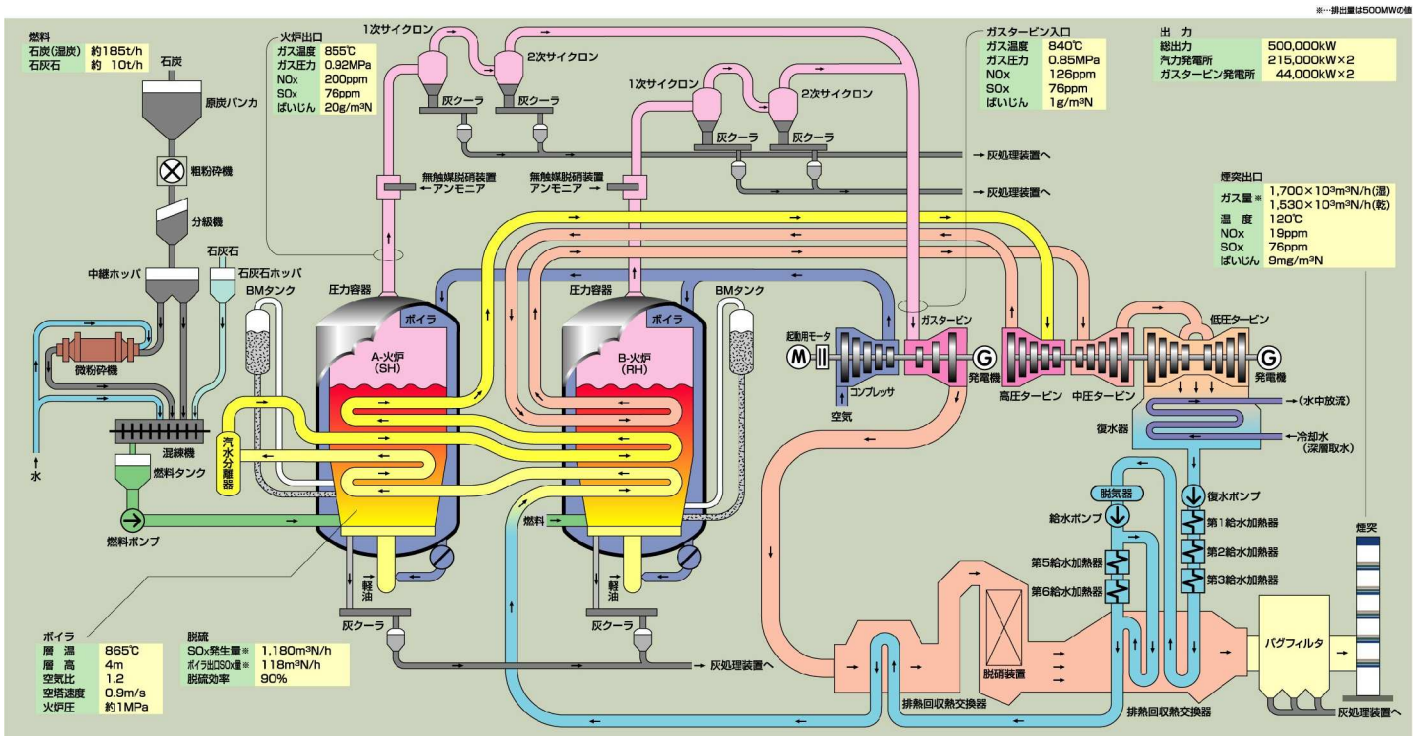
※…排出量は500MWの値

燃料
| 石炭(湿炭) | 約185t/h |
|---|---|
| 石灰石 | 約 10t/h |

石炭
原炭バンカ
粗粉砕機
分級機
石灰石
中継ホッパ
石灰石ホッパ
BMタンク
微粉砕機
混練機
水
燃料タンク
燃料ポンプ
汽水分離器

火炉出口
| ガス温度 | 855℃ |
|---|---|
| ガス圧力 | 0.92MPa |
| NOx | 200ppm |
| SOx | 76ppm |
| ばいじん | 20g/m³N |

1次サイクロン
2次サイクロン
灰クーラ
灰クーラ
1次サイクロン
2次サイクロン
灰クーラ
灰クーラ
→ 灰処理装置へ
→ 灰処理装置へ
無触媒脱硝装置
← アンモニア
無触媒脱硝装置
アンモニア →

圧力容器
ボイラ
A-火炉 (SH)
圧力容器
ボイラ
B-火炉 (RH)
BMタンク
燃料
軽油
軽油
灰クーラ
灰クーラ
→ 灰処理装置へ

ガスタービン入口
| ガス温度 | 840℃ |
|---|---|
| ガス圧力 | 0.85MPa |
| NOx | 126ppm |
| SOx | 76ppm |
| ばいじん | 1g/m³N |

出 力
| 総出力 | 500,000kW |
|---|---|
| 汽力発電所 | 215,000kW×2 |
| ガスタービン発電所 | 44,000kW×2 |

煙突出口
| ガス量※ | 1,700×10³m³N/h(湿) 1,530×10³m³N/h(乾) |
|---|---|
| 温 度 | 120℃ |
| NOx | 19ppm |
| SOx | 76ppm |
| ばいじん | 9mg/m³N |

起動用モータ
M
コンプレッサ
空気
ガスタービン
G
発電機
高圧タービン
中圧タービン
低圧タービン
G
発電機
→(水中放流)
復水器
←冷却水 (深層取水)
脱気器
給水ポンプ
復水ポンプ
第1給水加熱器
第2給水加熱器
第3給水加熱器
第5給水加熱器
第6給水加熱器
脱硝装置
排熱回収熱交換器
排熱回収熱交換器
バグフィルタ
煙突
灰処理装置へ

ボイラ
| 層 温 | 865℃ |
|---|---|
| 層 高 | 4m |
| 空気比 | 1.2 |
| 空塔速度 | 0.9m/s |
| 火炉圧 | 約1MPa |

脱硫
| SOx発生量※ | 1,180m³N/h |
|---|---|
| ボイラ出口SOx量※ | 118m³N/h |
| 脱硫効率 | 90% |